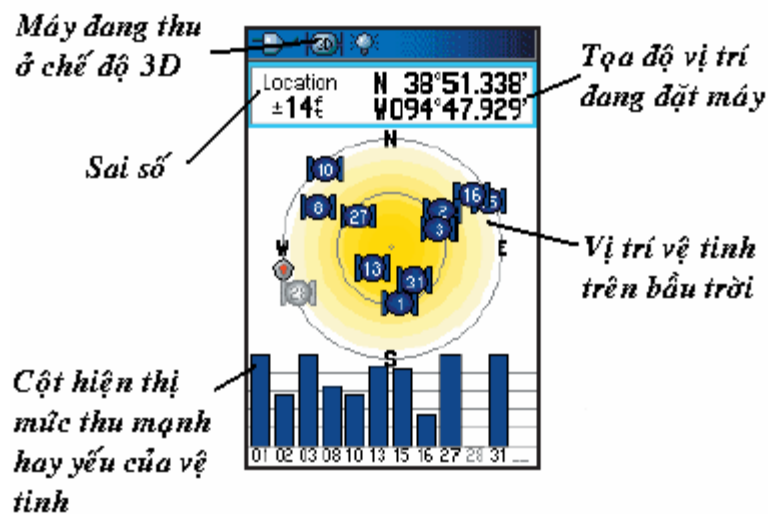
Máy đang thu ở chế độ 3D

3D

Tọa độ vị trí đang đặt máy

Location
±14€

N 38°51.338'
W094°47.929'

Sai số

N

10

16

5

8

27

2

3

W

E

Vị trí vệ tinh trên bầu trời

13

31

1

S

Cột hiện thị mức thu mạnh hay yếu của vệ tinh

01 02 03 08 10 13 15 16 27 28 31